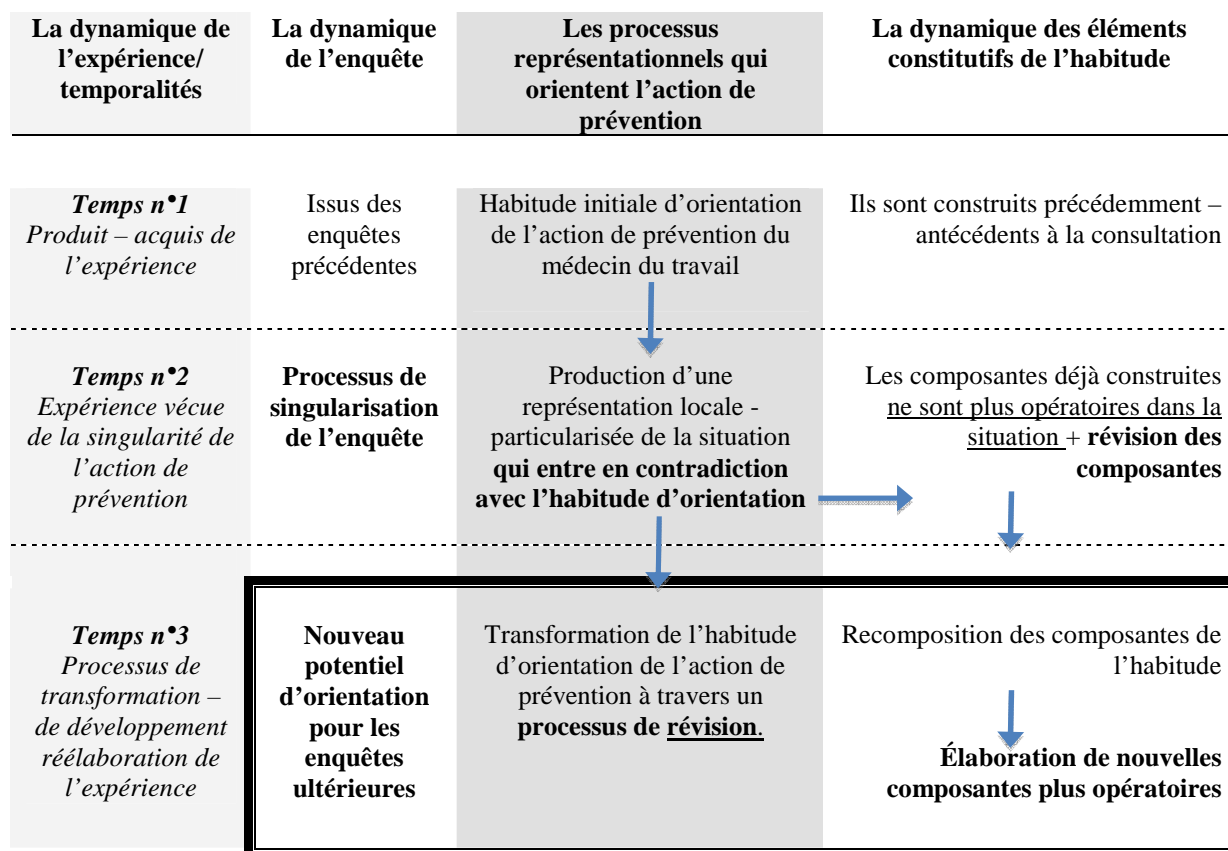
| La dynamique de l'expérience/ temporalités | La dynamique de l'enquête | Les processus représentationnels qui orientent l'action de prévention | La dynamique des éléments constitutifs de l'habitude |
|---|---|---|---|
| *Temps n°1* *Produit – acquis de l'expérience* | Issus des enquêtes précédentes | Habitude initiale d'orientation de l'action de prévention du médecin du travail | Ils sont construits précédemment – antécédents à la consultation |
| *Temps n°2* *Expérience vécue de la singularité de l'action de prévention* | **Processus de singularisation de l'enquête** | Production d'une représentation locale - particularisée de la situation **qui entre en contradiction avec l'habitude d'orientation** | Les composantes déjà construites ne sont plus opératoires dans la situation + **révision des composantes** |
| *Temps n°3* *Processus de transformation – de développement réélaboration de l'expérience* | **Nouveau potentiel d'orientation pour les enquêtes ultérieures** | Transformation de l'habitude d'orientation de l'action de prévention à travers un **processus de révision**. | Recomposition des composantes de l'habitude **Élaboration de nouvelles composantes plus opératoires** |